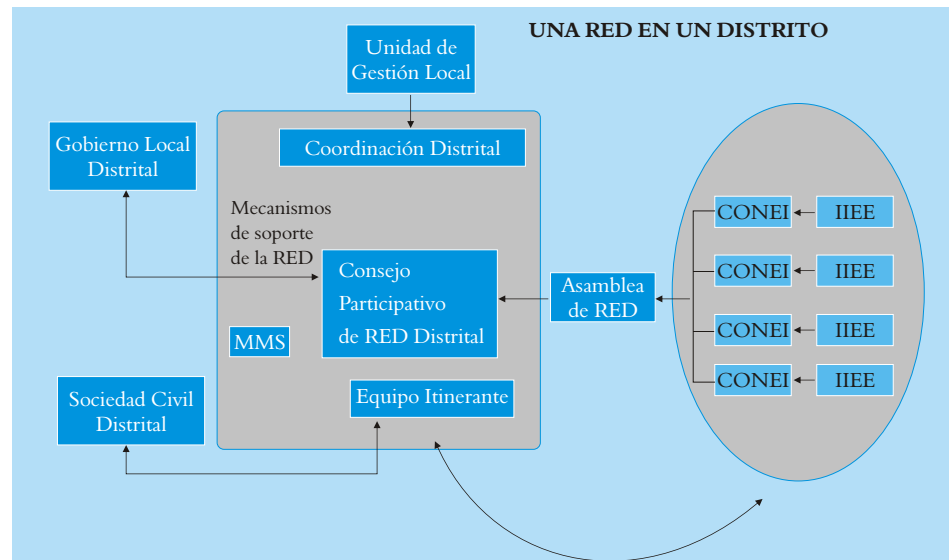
UNA RED EN UN DISTRITO

Unidad de Gestión Local

Gobierno Local Distrital

Coordinación Distrital

Mecanismos de soporte de la RED

Consejo Participativo de RED Distrital

MMS

Equipo Itinerante

Sociedad Civil Distrital

Asamblea de RED

CONEI
IIEE
CONEI
IIEE
CONEI
IIEE
CONEI
IIEE